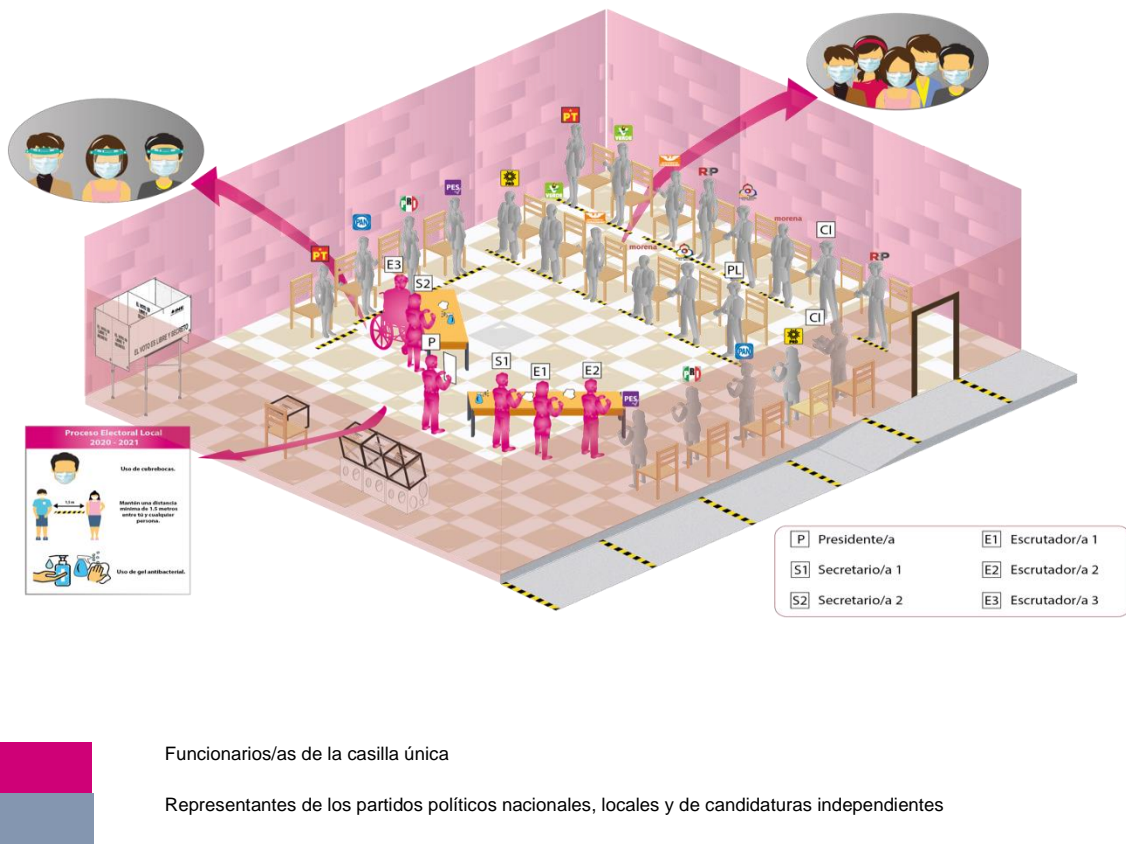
PT
PT
PES
PES
PES
morena
morena
RP
RP
CI
CI
PL
E3
S2
P
S1
E1
E2
EL VOTO ES LIBRE Y SECRETO

Proceso Electoral Local
2020 - 2021

Uso de cubrebocas.

1.5 m

Mantén una distancia mínima de 1.5 metros entre tú y cualquier persona.

Uso de gel antibacterial.

| | | | |
|---|---|---|---|
| P | Presidente/a | E1 | Escrutador/a 1 |
| S1 | Secretario/a 1 | E2 | Escrutador/a 2 |
| S2 | Secretario/a 2 | E3 | Escrutador/a 3 |

Funcionarios/as de la casilla única

Representantes de los partidos políticos nacionales, locales y de candidaturas independientes